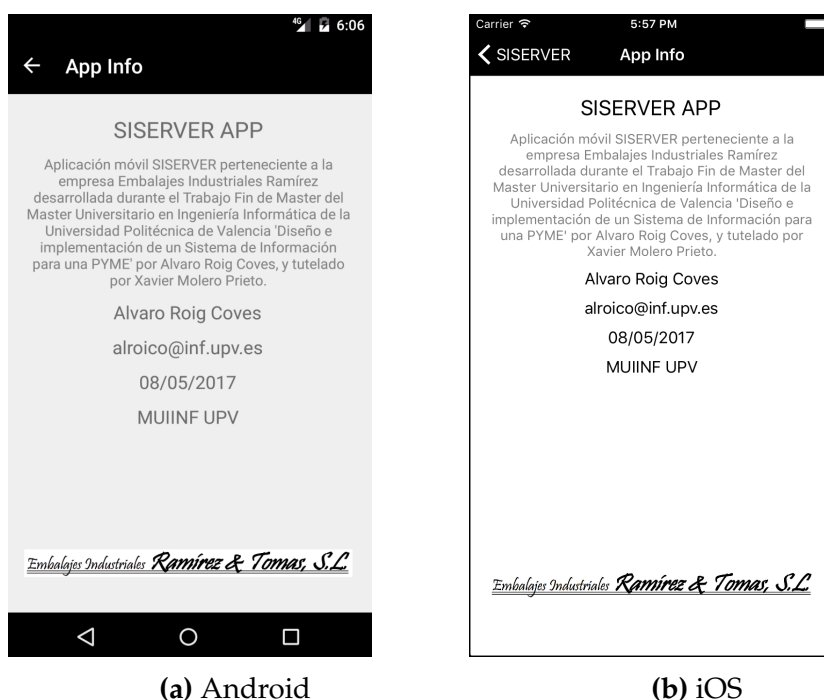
4G 6:06

← App Info

SISERVER APP

Aplicación móvil SISERVER perteneciente a la empresa Embalajes Industriales Ramírez desarrollada durante el Trabajo Fin de Master del Master Universitario en Ingeniería Informática de la Universidad Politécnica de Valencia 'Diseño e implementación de un Sistema de Información para una PYME' por Alvaro Roig Coves, y tutelado por Xavier Molero Prieto.

Alvaro Roig Coves

alroico@inf.upv.es

08/05/2017

MUIINF UPV

Embalajes Industriales Ramírez & Tomas, S.L

(a) Android

Carrier 5:57 PM

SISERVER App Info

SISERVER APP

Aplicación móvil SISERVER perteneciente a la empresa Embalajes Industriales Ramírez desarrollada durante el Trabajo Fin de Master del Master Universitario en Ingeniería Informática de la Universidad Politécnica de Valencia 'Diseño e implementación de un Sistema de Información para una PYME' por Alvaro Roig Coves, y tutelado por Xavier Molero Prieto.

Alvaro Roig Coves

alroico@inf.upv.es

08/05/2017

MUIINF UPV

Embalajes Industriales Ramírez & Tomas, S.L

(b) iOS